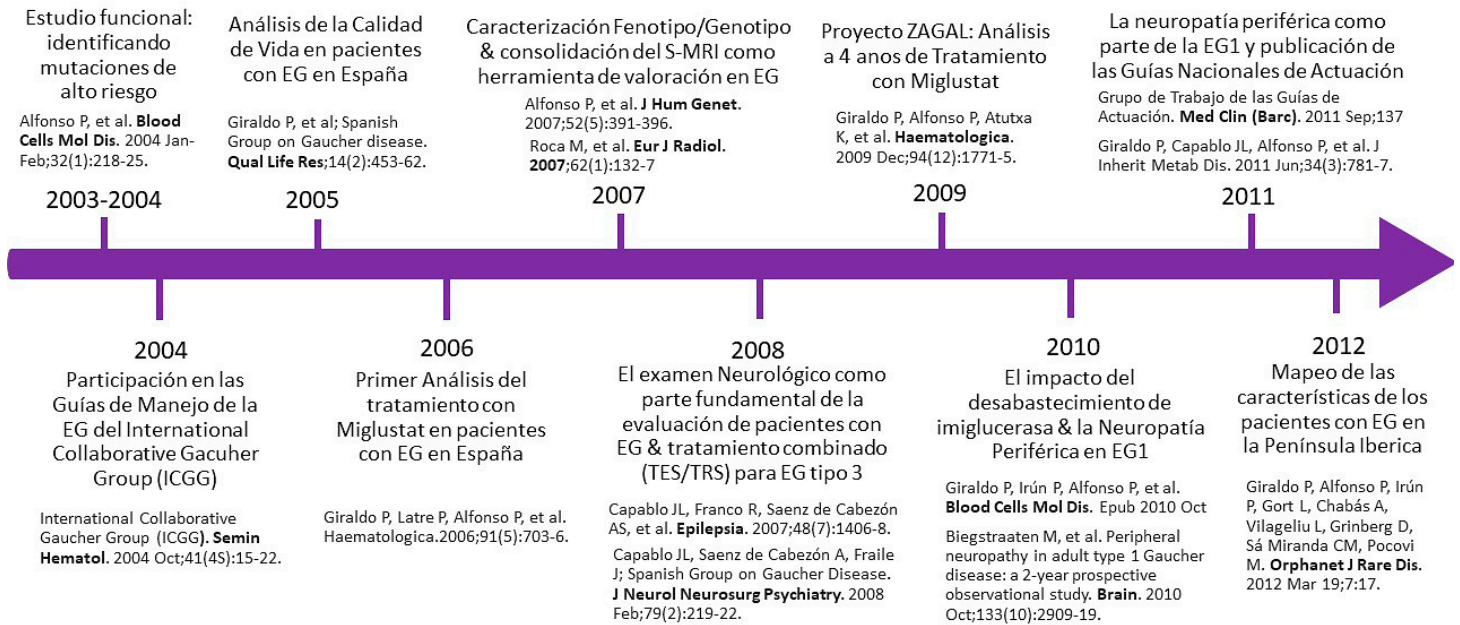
Estudio funcional: identificando mutaciones de alto riesgo

Alfonso P, et al. **Blood Cells Mol Dis**. 2004 Jan-Feb;32(1):218-25.

2003-2004

Análisis de la Calidad de Vida en pacientes con EG en España

Giraldo P, et al; Spanish Group on Gaucher disease. **Qual Life Res**;14(2):453-62.

2005

Caracterización Fenotipo/Genotipo & consolidación del S-MRI como herramienta de valoración en EG

Alfonso P, et al. **J Hum Genet**. 2007;52(5):391-396.

Roca M, et al. **Eur J Radiol**. **2007**;62(1):132-7

2007

Proyecto ZAGAL: Análisis a 4 anos de Tratamiento con Miglustat

Giraldo P, Alfonso P, Atutxa K, et al. **Haematologica**. 2009 Dec;94(12):1771-5.

2009

La neuropatía periférica como parte de la EG1 y publicación de las Guías Nacionales de Actuación

Grupo de Trabajo de las Guías de Actuación. **Med Clin (Barc)**. 2011 Sep;137

Giraldo P, Capablo JL, Alfonso P, et al. J Inherit Metab Dis. 2011 Jun;34(3):781-7.

2011

2004

Participación en las Guías de Manejo de la EG del International Collaborative Gacuher Group (ICGG)

International Collaborative Gaucher Group (ICGG)**. Semin Hematol**. 2004 Oct;41(4S):15-22.

2006

Primer Análisis del tratamiento con Miglustat en pacientes con EG en España

Giraldo P, Latre P, Alfonso P, et al. Haematologica.2006;91(5):703-6.

2008

El examen Neurológico como parte fundamental de la evaluación de pacientes con EG & tratamiento combinado (TES/TRS) para EG tipo 3

Capablo JL, Franco R, Saenz de Cabezón AS, et al. **Epilepsia**. 2007;48(7):1406-8.

Capablo JL, Saenz de Cabezón A, Fraile J; Spanish Group on Gaucher Disease. **J Neurol Neurosurg Psychiatry**. 2008 Feb;79(2):219-22.

2010

El impacto del desabastecimiento de imiglucerasa & la Neuropatía Periférica en EG1

Giraldo P, Irún P, Alfonso P, et al. **Blood Cells Mol Dis**. Epub 2010 Oct

Biegstraaten M, et al. Peripheral neuropathy in adult type 1 Gaucher disease: a 2-year prospective observational study. **Brain**. 2010 Oct;133(10):2909-19.

2012

Mapeo de las características de los pacientes con EG en la Península Iberica

Giraldo P, Alfonso P, Irún P, Gort L, Chabás A, Vilageliu L, Grinberg D, Sá Miranda CM, Pocovi M. **Orphanet J Rare Dis**. 2012 Mar 19;7:17.